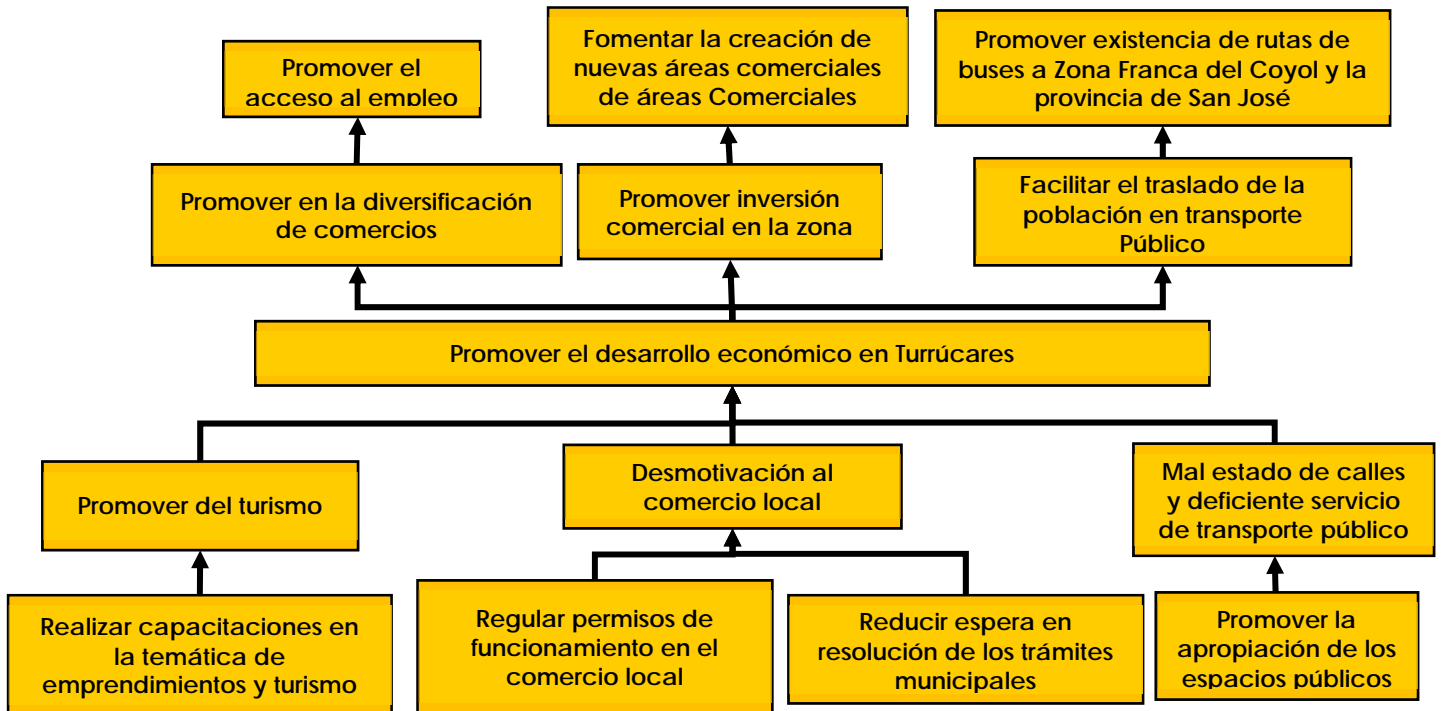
Promover el acceso al empleo

Fomentar la creación de nuevas áreas comerciales de áreas Comerciales

Promover existencia de rutas de buses a Zona Franca del Coyol y la provincia de San José

Promover en la diversificación de comercios

Promover inversión comercial en la zona

Facilitar el traslado de la población en transporte Público

Promover el desarrollo económico en Turrúcares

Promover del turismo

Desmotivación al comercio local

Mal estado de calles y deficiente servicio de transporte público

Realizar capacitaciones en la temática de emprendimientos y turismo

Regular permisos de funcionamiento en el comercio local

Reducir espera en resolución de los trámites municipales

Promover la apropiación de los espacios públicos